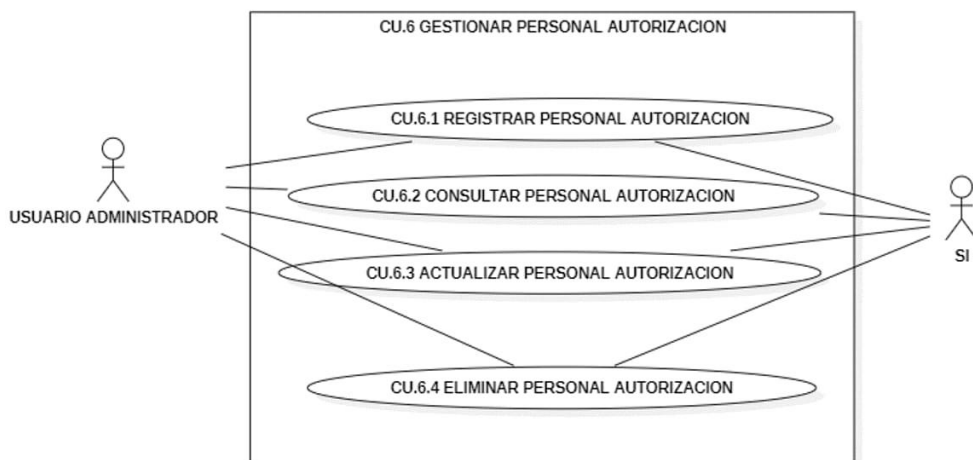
CU.6 GESTIONAR PERSONAL AUTORIZACION

CU.6.1 REGISTRAR PERSONAL AUTORIZACION

USUARIO ADMINISTRADOR

CU.6.2 CONSULTAR PERSONAL AUTORIZACION

SI

CU.6.3 ACTUALIZAR PERSONAL AUTORIZACION

CU.6.4 ELIMINAR PERSONAL AUTORIZACION